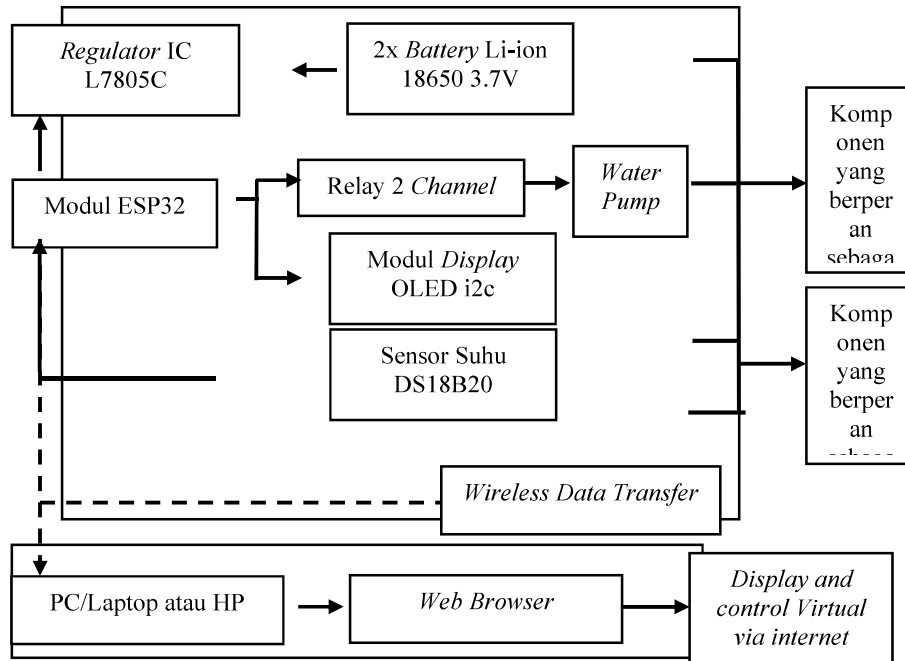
Regulator IC L7805C

2x Battery Li-ion 18650 3.7V

Modul ESP32

Relay 2 Channel

Water Pump

Modul Display OLED i2c

Sensor Suhu DS18B20

Komponen yang berperan sebaga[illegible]

Komponen yang berperan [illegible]

Wireless Data Transfer

PC/Laptop atau HP

Web Browser

Display and control Virtual via internet